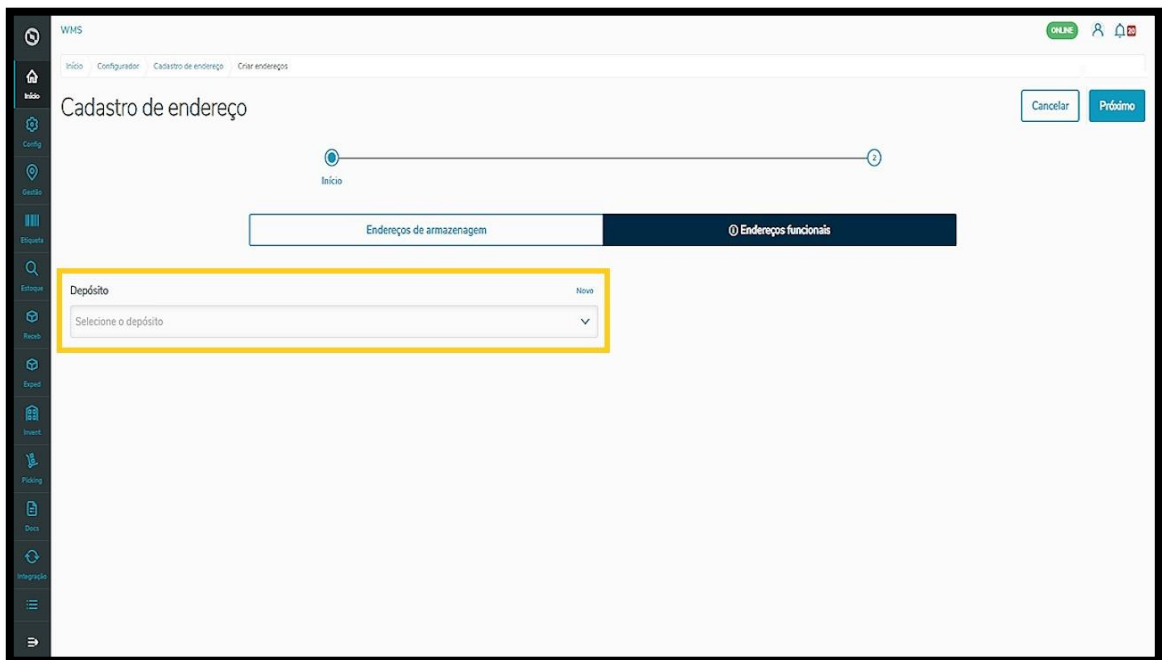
WMS

ONLINE 20

Início

Config

Gestão

Etiqueta

Estoque

Receb

Exped

Invent

Picking

Docs

Integração

Início Configurador Cadastro de endereço Criar endereços

Cadastro de endereço

Cancelar Próximo

Início

2

Endereços de armazenagem

ⓘ Endereços funcionais

Depósito

Novo

Selecione o depósito